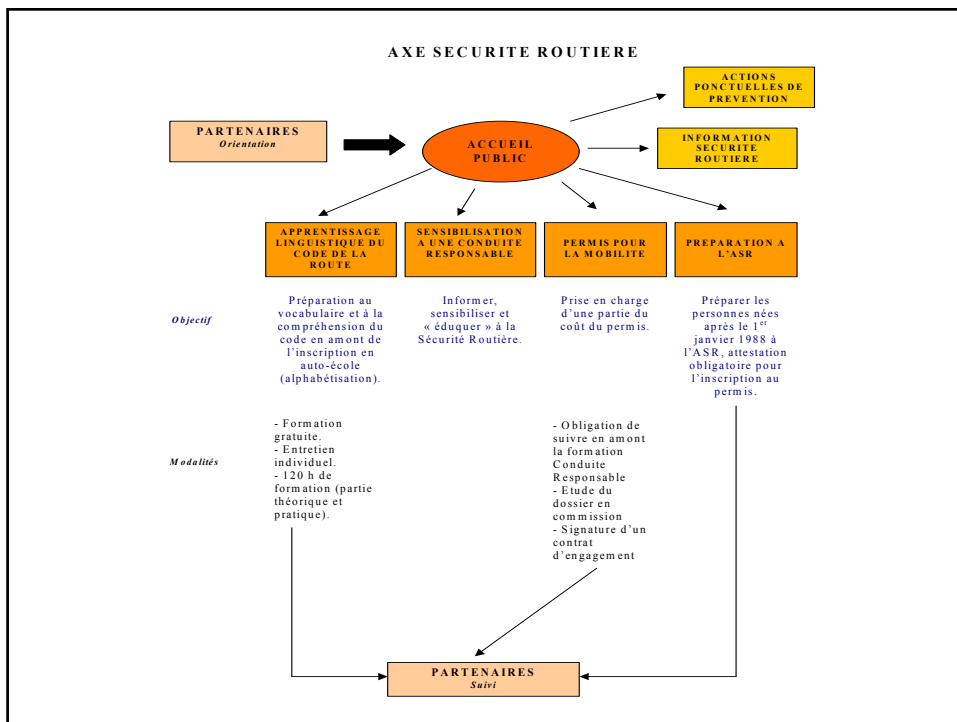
AXE SECURITE ROUTIERE

PARTENAIRES
Orientation

ACCUEIL PUBLIC

ACTIONS PONCTUELLES DE PREVENTION

INFORMATION SECURITE ROUTIERE

APPRENTISSAGE LINGUISTIQUE DU CODE DE LA ROUTE

SENSIBILISATION A UNE CONDUITE RESPONSABLE

PERMIS POUR LA MOBILITE

PREPARATION A L'ASR

Objectif

Préparation au vocabulaire et à la compréhension du code en amont de l'inscription en auto-école (alphabétisation).

Informer, sensibiliser et « éduquer » à la Sécurité Routière.

Prise en charge d'une partie du coût du permis.

Préparer les personnes nées après le 1$^{er}$ janvier 1988 à l'ASR, attestation obligatoire pour l'inscription au permis.

Modalités

- Formation gratuite.
- Entretien individuel.
- 120 h de formation (partie théorique et pratique).

- Obligation de suivre en amont la formation Conduite Responsable
- Etude du dossier en commission
- Signature d'un contrat d'engagement

PARTENAIRES
Suivi